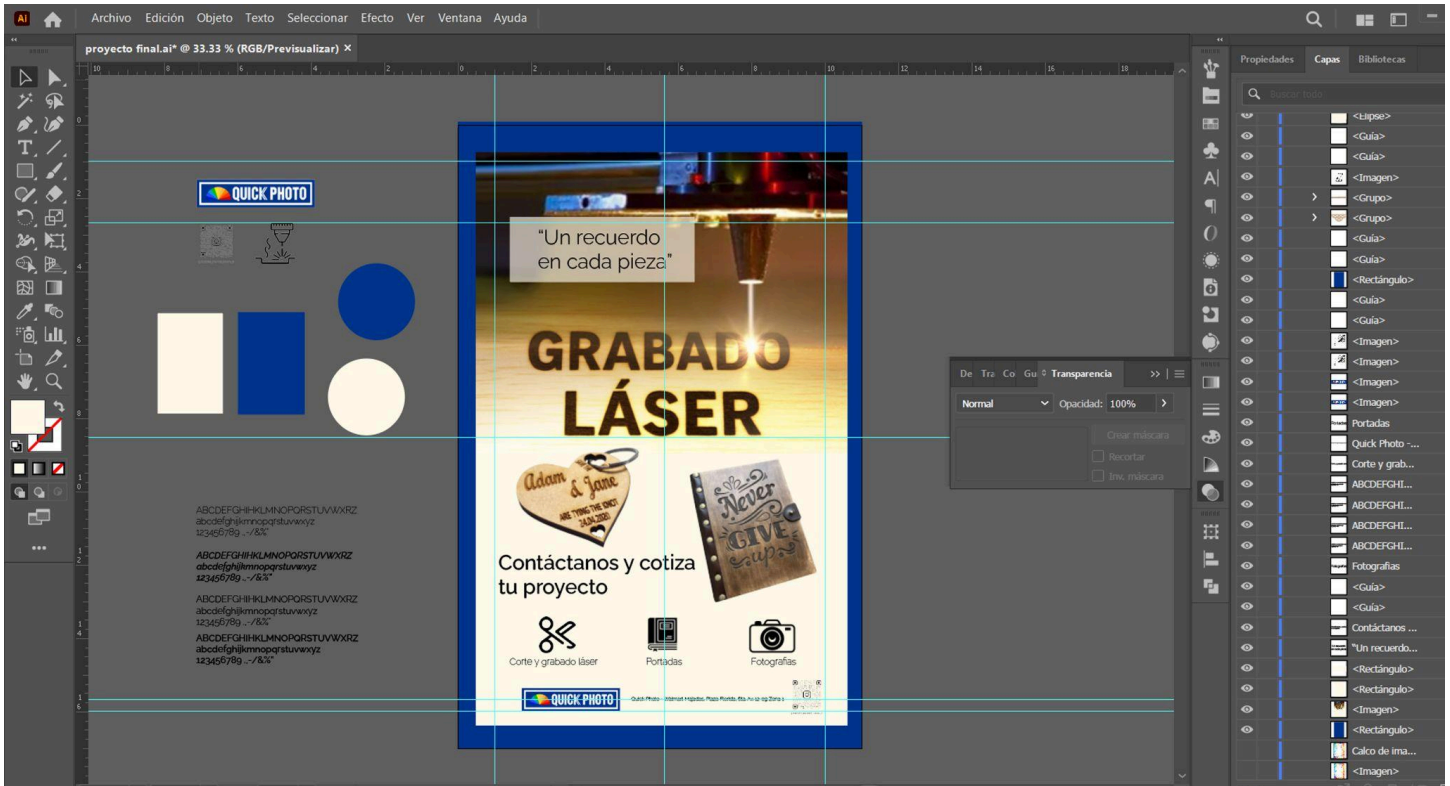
Ai Archivo Edición Objeto Texto Seleccionar Efecto Ver Ventana Ayuda

proyecto final.ai* @ 33.33 % (RGB/Previsualizar) ×

QUICK PHOTO

ABCDEFGHIHKLMNOPQRSTUVWXRZ
abcdefghijkmnopqrstuvwxyz
123456789 ..-/&%"

ABCDEFGHIHKLMNOPQRSTUVWXRZ
abcdefghijkmnopqrstuvwxyz
123456789 ..-/&%"

ABCDEFGHIHKLMNOPQRSTUVWXRZ
abcdefghijkmnopqrstuvwxyz
123456789 ..-/&%"

ABCDEFGHIHKLMNOPQRSTUVWXRZ
abcdefghijkmnopqrstuvwxyz
123456789 ..-/&%"

"Un recuerdo en cada pieza"

GRABADO LÁSER

Adam & Jane
ARE TYING THE KNOT
24.04.2020

Never GIVE up

Contáctanos y cotiza tu proyecto

Corte y grabado láser
Portadas
Fotografías

QUICK PHOTO
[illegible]

De Tra Co Gu Transparencia
Normal Opacidad: 100%
Crear máscara
Recortar
Inv. máscara

Propiedades Capas Bibliotecas
Buscar todo
<Elipse>
<Guía>
<Guía>
<Imagen>
<Grupo>
<Grupo>
<Guía>
<Guía>
<Rectángulo>
<Guía>
<Guía>
<Imagen>
<Imagen>
<Imagen>
<Imagen>
Portadas
Quick Photo -...
Corte y grab...
ABCDEFGHI...
ABCDEFGHI...
ABCDEFGHI...
ABCDEFGHI...
Fotografías
<Guía>
<Guía>
Contáctanos ...
"Un recuerdo...
<Rectángulo>
<Rectángulo>
<Imagen>
<Rectángulo>
Calco de ima...
<Imagen>